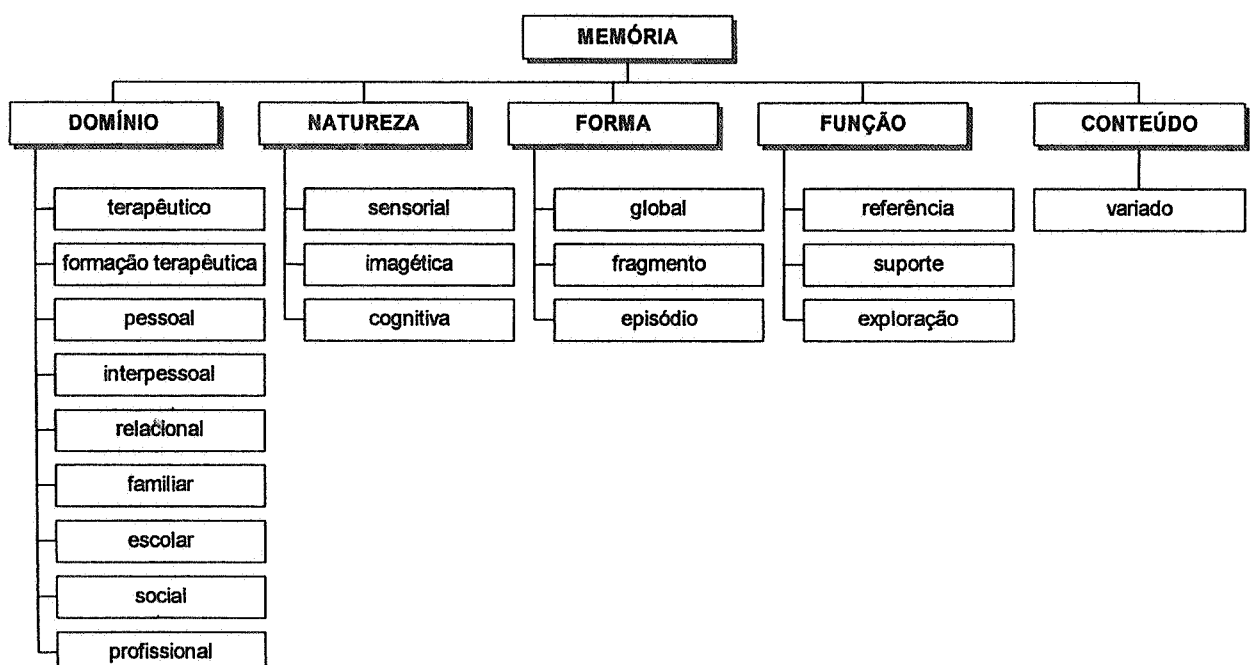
MEMÓRIA

DOMÍNIO

terapêutico

formação terapêutica

pessoal

interpessoal

relacional

familiar

escolar

social

profissional

NATUREZA

sensorial

imagética

cognitiva

FORMA

global

fragmento

episódio

FUNÇÃO

referência

suporte

exploração

CONTEÚDO

variado